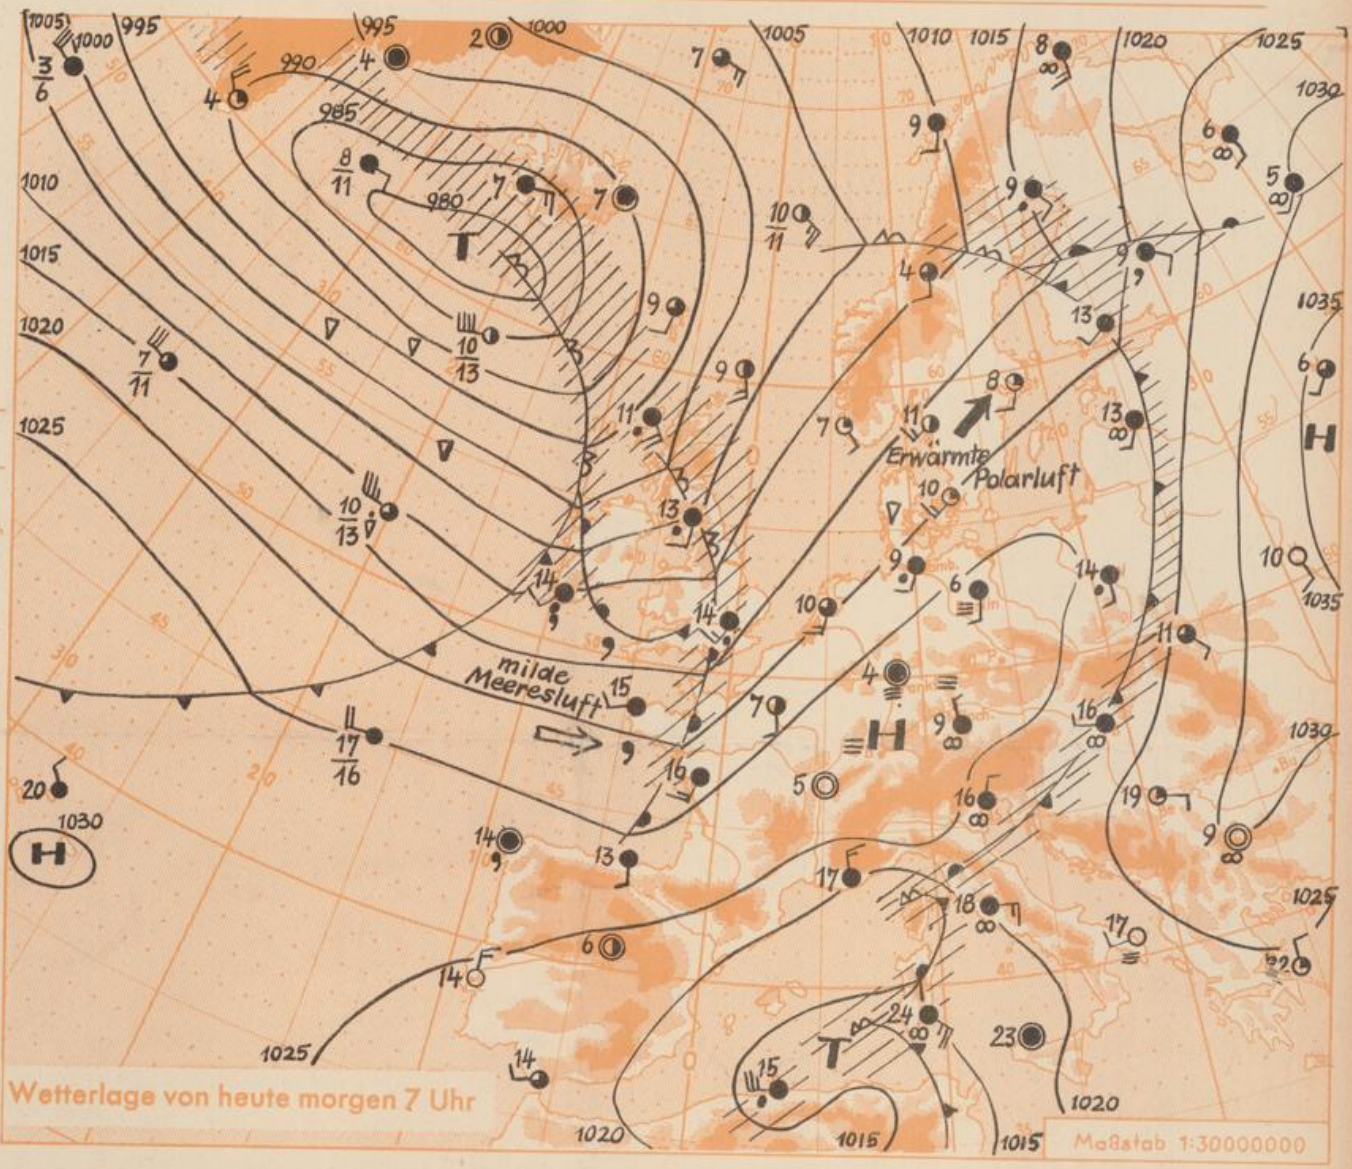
1005 1000 995 995 1000 1005 1010 1015 1020 1025 1030
$\frac{3}{6}$ 4 990 4 2 7 8 6 5
985 $\frac{8}{11}$ 980 7 7 T 9 $\frac{10}{11}$ 9
1010 1015 1020 1025
$\frac{10}{13}$ 9 4 9 13 1035 6
$\frac{7}{11}$ 9 11 7 11 8 13 H
Erwärmte Polarluft
$\frac{10}{13}$ 13 10 9 6 14 10 1035
14 14 10 11
milde Meeresluft 15 4 H 9 16 1030
$\frac{17}{16}$ 7 16 5 16 19 9
20 1030 H 14 13 17 18 1025
6 14 17 22
1025 24 23
14 15 T 1020
Wetterlage von heute morgen 7 Uhr
1020 1015 1015 Maßstab 1:30000000